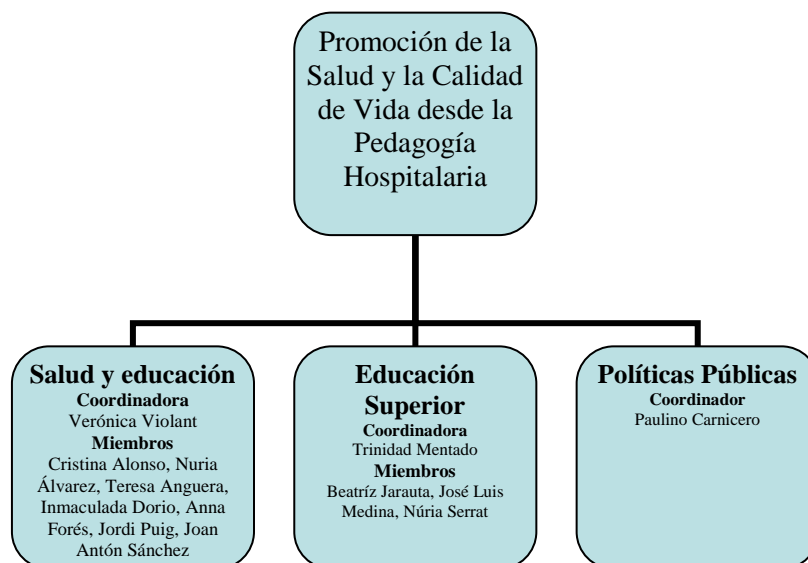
Promoción de la Salud y la Calidad de Vida desde la Pedagogía Hospitalaria

Salud y educación
Coordinadora
Verónica Violant
Miembros
Cristina Alonso, Nuria Álvarez, Teresa Anguera, Inmaculada Dorio, Anna Forés, Jordi Puig, Joan Antón Sánchez

Educación Superior
Coordinadora
Trinidad Mentado
Miembros
Beatríz Jarauta, José Luis Medina, Núria Serrat

Políticas Públicas
Coordinador
Paulino Carnicero